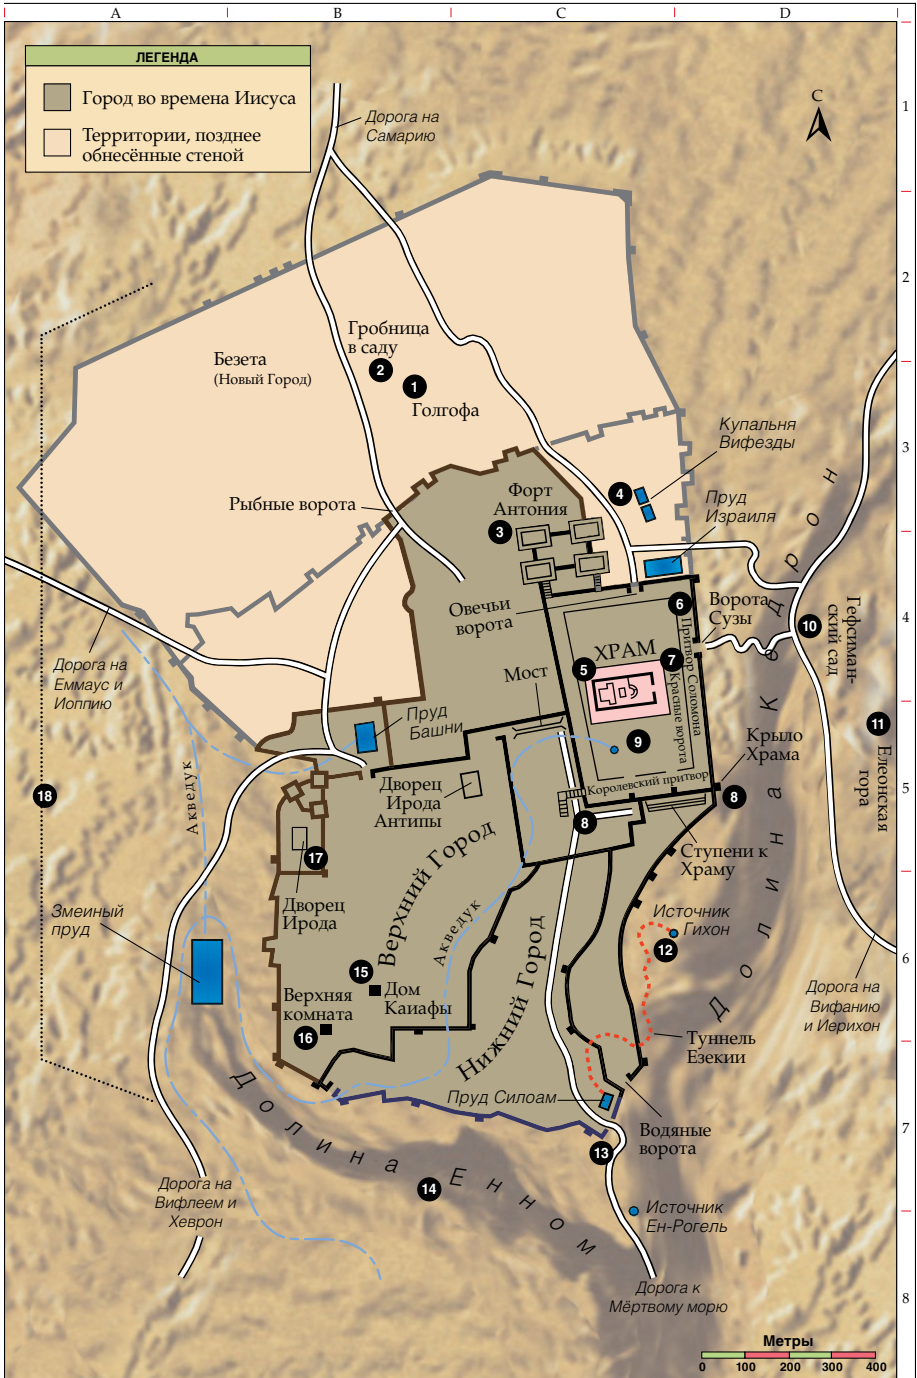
A B C D

1 2 3 4 5 6 7 8

ЛЕГЕНДА

Город во времена Иисуса

Территории, позднее обнесённые стеной

С

Дорога на Самарию

Безета (Новый Город)

Гробница в саду

2

1

Голгофа

Рыбные ворота

Форт Антония

3

Купальня Вифезды

4

Пруд Израиля

Овечьи ворота

6

Ворота Сузы

10

Гефсиманский сад

Дорога на Еммаус и Иоппию

ХРАМ

5

7

Притвор Соломона

Красные ворота

Мост

Пруд Башни

9

Крыло Храма

11

Елеонская гора

Дворец Ирода Антипы

Королевский притвор

8

8

18

Акведук

Ступени к Храму

17

Дворец Ирода

Верхний Город

Акведук

Нижний Город

Источник Гихон

12

Змеиный пруд

Дорога на Вифанию и Иерихон

15

Дом Каиафы

Верхняя комната

16

Туннель Езекии

Пруд Силоам

Водяные ворота

Долина Кедрон

Долина Енном

13

14

Дорога на Вифлеем и Хеврон

Источник Ен-Рогель

Дорога к Мёртвому морю

Метры

0 100 200 300 400